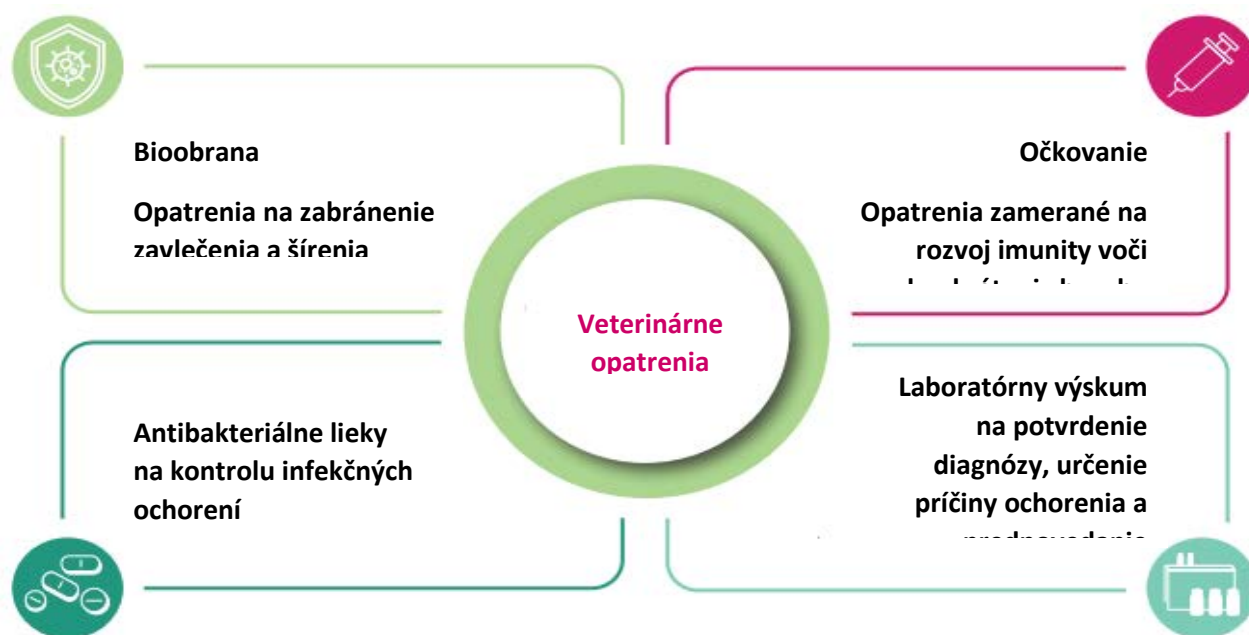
Bioobrana

Opatrenia na zabránenie zavlečenia a šírenia

Očkovanie

Opatrenia zamerané na rozvoj imunity voči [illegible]

Veterinárne opatrenia

Antibakteriálne lieky na kontrolu infekčných ochorení

Laboratórny výskum na potvrdenie diagnózy, určenie príčiny ochorenia a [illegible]